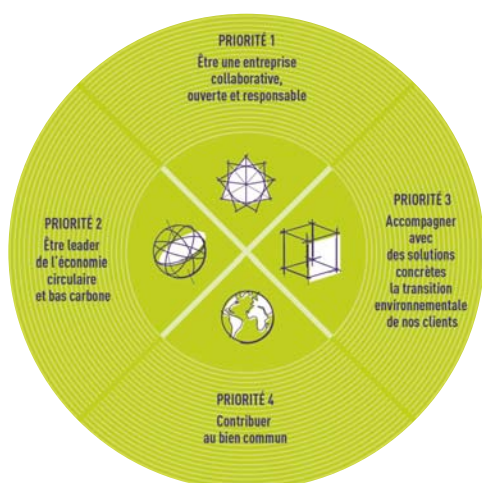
PRIORITÉ 1
Être une entreprise collaborative, ouverte et responsable

PRIORITÉ 2
Être leader de l'économie circulaire et bas carbone

PRIORITÉ 3
Accompagner avec des solutions concrètes la transition environnementale de nos clients

PRIORITÉ 4
Contribuer au bien commun